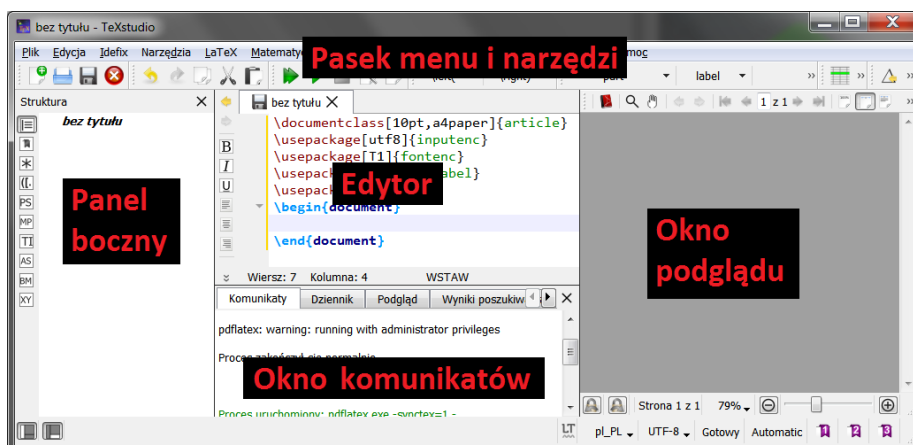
bez tytułu - TeXstudio

Plik Edycja Idefix Narzędzia LaTeX Matematy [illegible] moc

Pasek menu i narzędzi

\left( \right) part label

Struktura

bez tytułu

Panel boczny

bez tytułu

\documentclass[10pt,a4paper]{article}
\usepackage[utf8]{inputenc}
\usepackage[T1]{fontenc}
\usepack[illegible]abel}
\usepack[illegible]
\begin{document}

\end{document}

Edytor

Wiersz: 7 Kolumna: 4 WSTAW

Komunikaty Dziennik Podgląd Wyniki poszukiw

pdflatex: warning: running with administrator privileges

Proces zakończył się normalnie

Okno komunikatów

Proces uruchomiony: pdflatex.exe -synctex=1 -

1 z 1

Okno podglądu

Strona 1 z 1 79%

pl_PL UTF-8 Gotowy Automatic